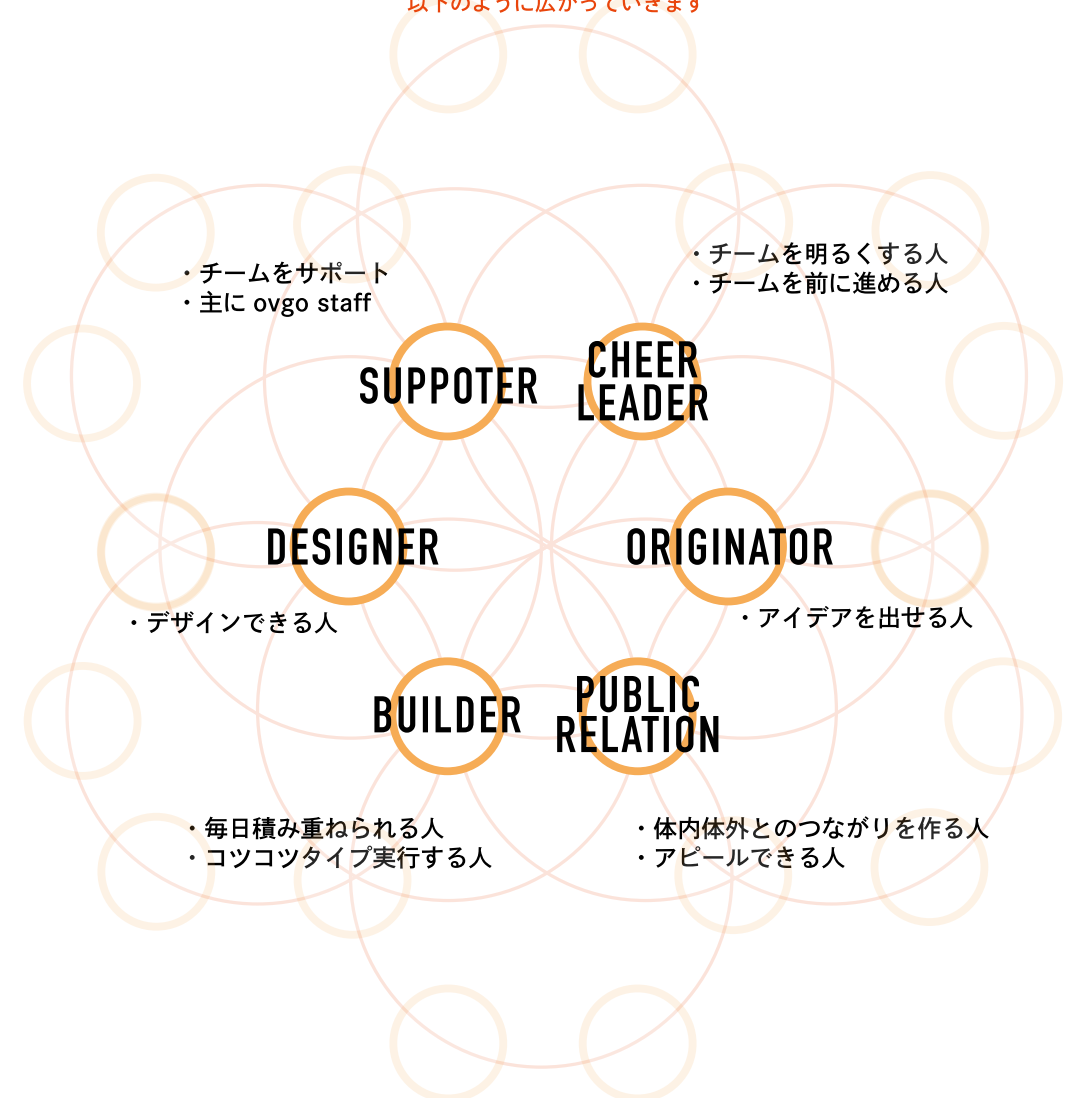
以下のように広がっていきます

・チームをサポート
・主に ovgo staff

・チームを明るくする人
・チームを前に進める人

SUPPOTER

CHEER LEADER

DESIGNER

ORIGINATOR

・デザインできる人

・アイデアを出せる人

BUILDER

PUBLIC RELATION

・毎日積み重ねられる人
・コツコツタイプ実行する人

・体内体外とのつながりを作る人
・アピールできる人